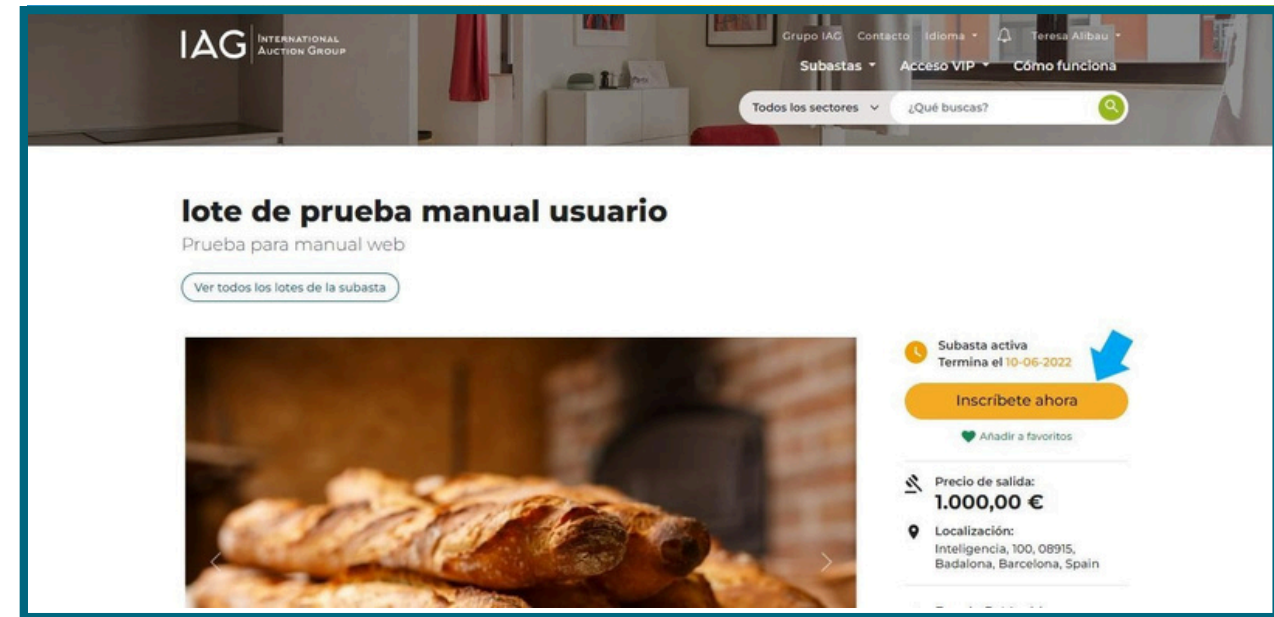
IAG INTERNATIONAL AUCTION GROUP

Grupo IAG Contacto Idioma Teresa Alibau

Subastas Acceso VIP Cómo funciona

Todos los sectores ¿Qué buscas?

lote de prueba manual usuario

Prueba para manual web

Ver todos los lotes de la subasta

Subasta activa
Termina el 10-06-2022

Inscríbete ahora

Añadir a favoritos

Precio de salida:
1.000,00 €

Localización:
Inteligencia, 100, 08915, Badalona, Barcelona, Spain

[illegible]